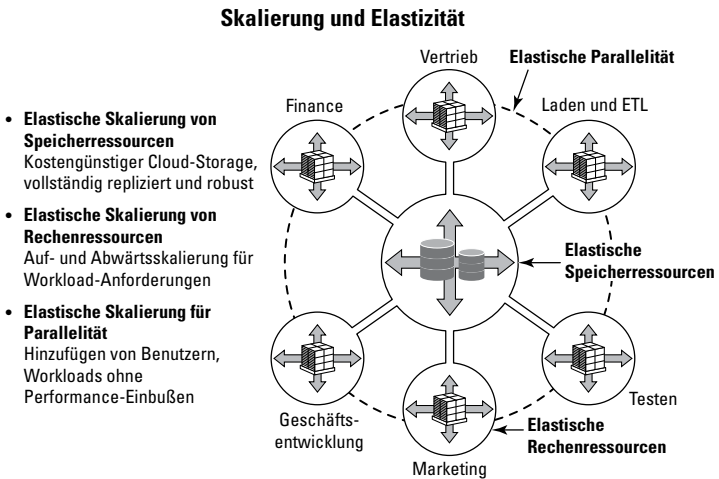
Skalierung und Elastizität

- **Elastische Skalierung von Speicherressourcen**
Kostengünstiger Cloud-Storage, vollständig repliziert und robust
- **Elastische Skalierung von Rechenressourcen**
Auf- und Abwärtsskalierung für Workload-Anforderungen
- **Elastische Skalierung für Parallelität**
Hinzufügen von Benutzern, Workloads ohne Performance-Einbußen

Vertrieb

**Elastische Parallelität**

Finance

Laden und ETL

**Elastische Speicherressourcen**

Geschäftsentwicklung

Testen

**Elastische Rechenressourcen**

Marketing